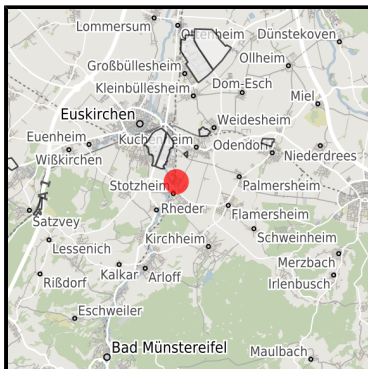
Lommersum
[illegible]heim
Dünstekoven
Großbüllesheim
Ollheim
Kleinbüllesheim
Dom-Esch
Miel
Euskirchen
Weidesheim
Euenheim
Kuch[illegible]heim
Odendorf
Niederdrees
Wißkirchen
Stotzheim
Palmersheim
Satzvey
Rheder
Flamersheim
Lessenich
Kirchheim
Schweinheim
Merzbach
Rißdorf
Kalkar
Arloff
Irlenbusch
Eschweiler
Bad Münstereifel
Maulbach